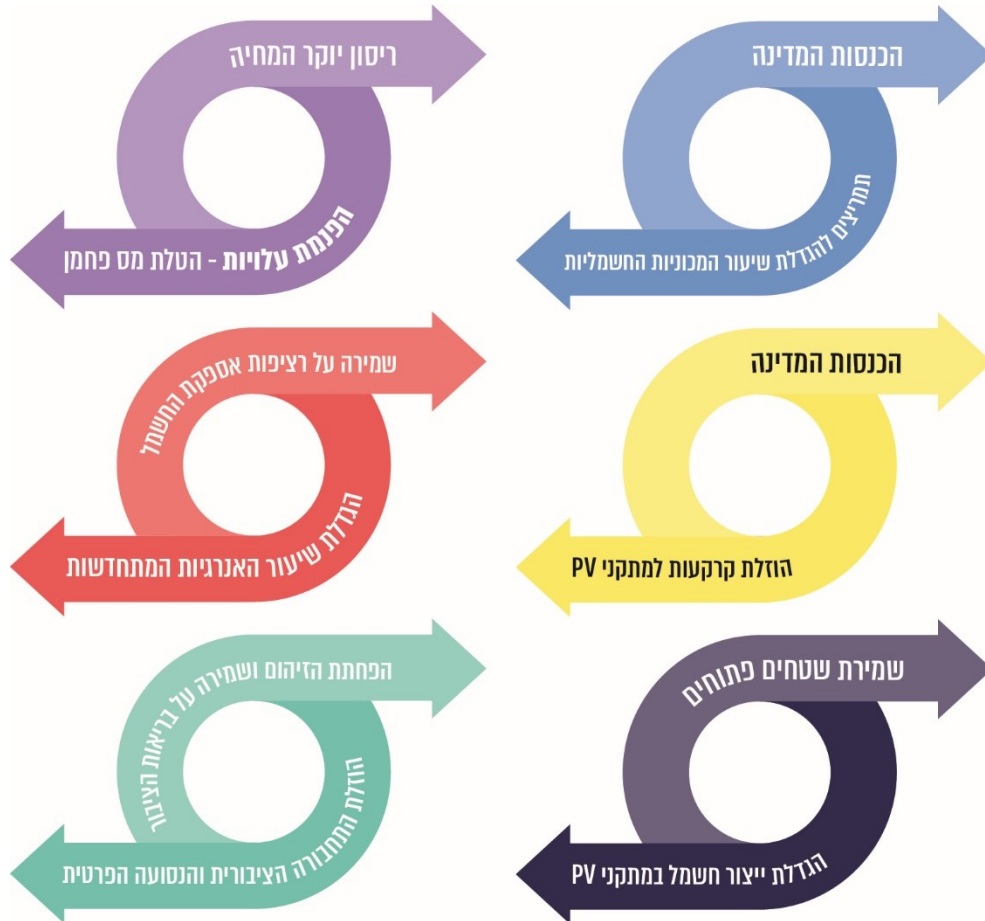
הכנסות המדינה

תמריצים להגדלת שיעור המכוניות החשמליות

ריסון יוקר המחיה

הפנמת עלויות - הטלת מס פחמן

הכנסות המדינה

הוזלת קרקעות למתקני PV

שמירה על רציפות אספקת החשמל

הגדלת שיעור האנרגיות המתחדשות

שמירת שטחים פתוחים

הגדלת ייצור חשמל במתקני PV

הפחתת הזיהום ושמירה על בריאות הציבור

הוזלת התחבורה הציבורית והנסועה הפרטית